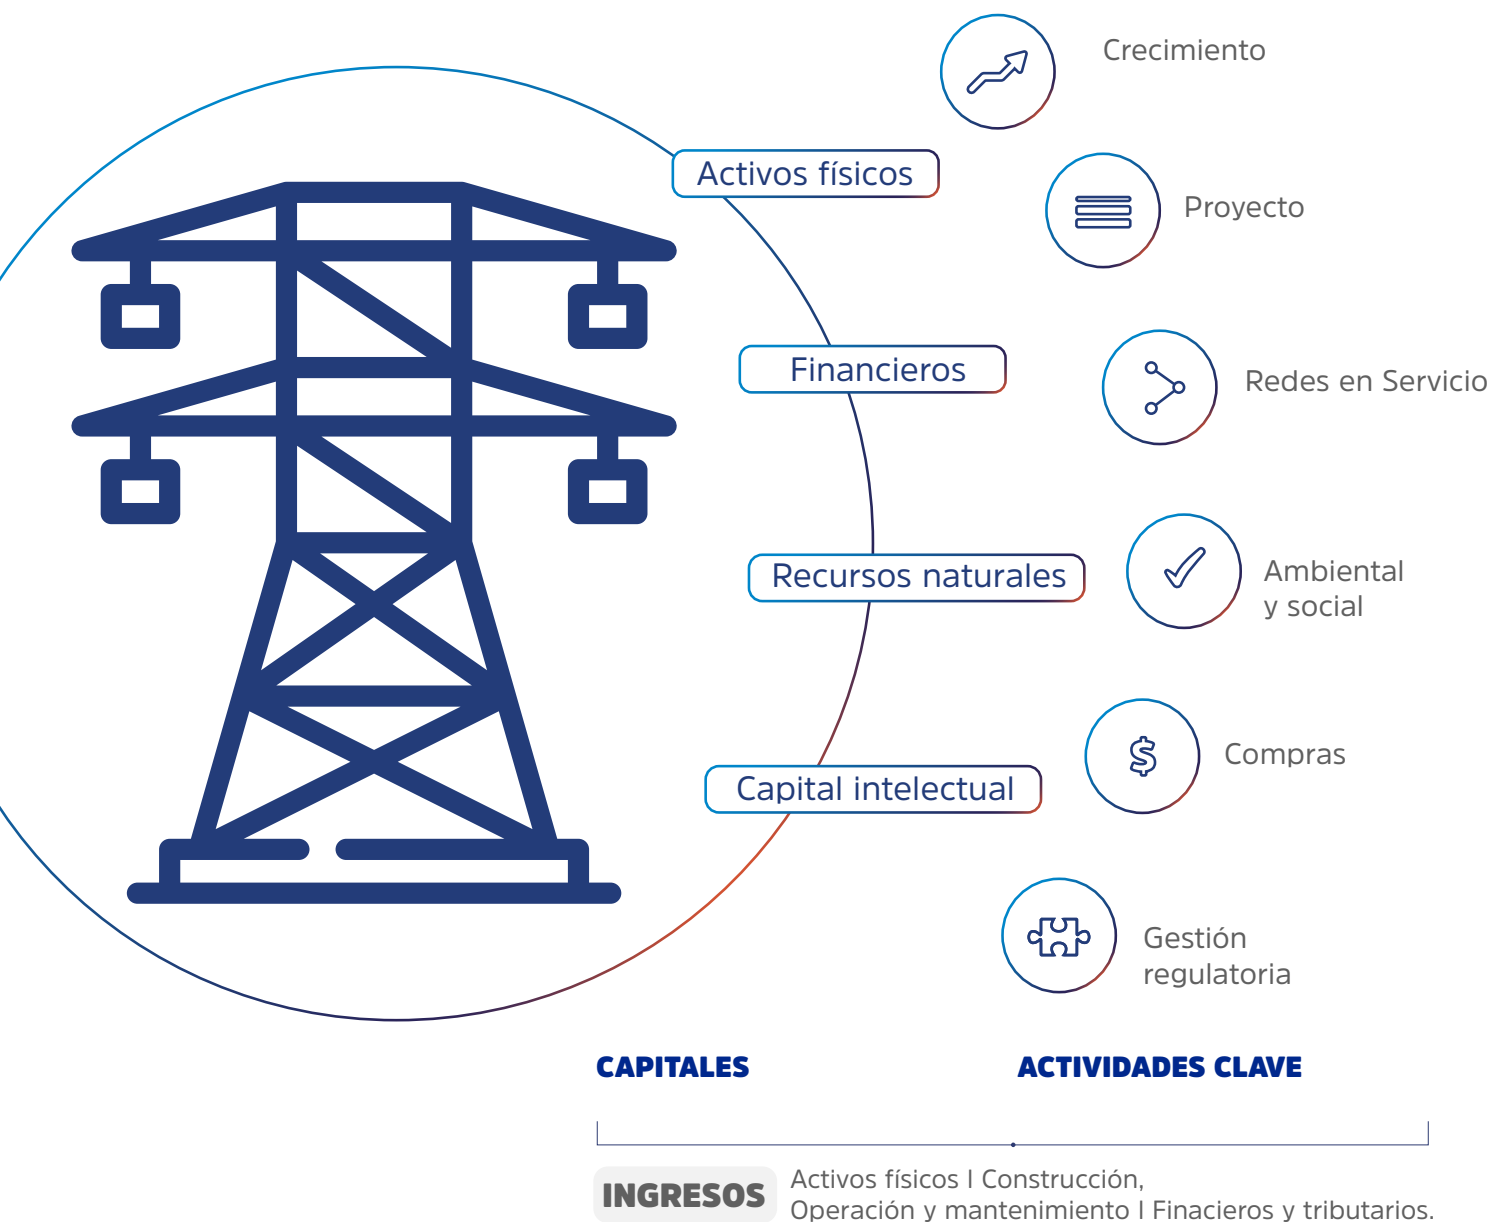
Crecimiento

Activos físicos

Proyecto

Financieros

Redes en Servicio

Recursos naturales

Ambiental y social

Compras

Capital intelectual

Gestión regulatoria

CAPITALES

ACTIVIDADES CLAVE

INGRESOS

Activos físicos I Construcción, Operación y mantenimiento I Finacieros y tributarios.